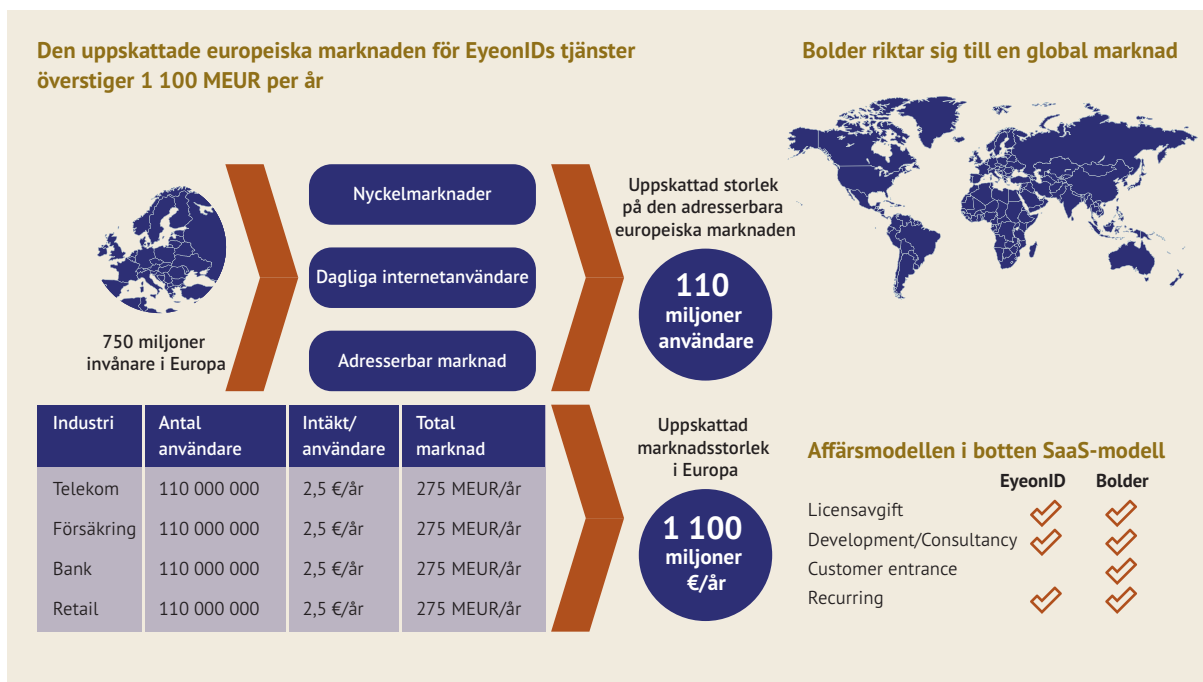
Den uppskattade europeiska marknaden för EyeonIDs tjänster överstiger 1 100 MEUR per år

Bolder riktar sig till en global marknad

750 miljoner invånare i Europa

Nyckelmarknader

Dagliga internetanvändare

Adresserbar marknad

Uppskattad storlek på den adresserbara europeiska marknaden

110 miljoner användare

| Industri | Antal användare | Intäkt/ användare | Total marknad |
|---|---|---|---|
| Telekom | 110 000 000 | 2,5 €/år | 275 MEUR/år |
| Försäkring | 110 000 000 | 2,5 €/år | 275 MEUR/år |
| Bank | 110 000 000 | 2,5 €/år | 275 MEUR/år |
| Retail | 110 000 000 | 2,5 €/år | 275 MEUR/år |

Uppskattad marknadsstorlek i Europa

1 100 miljoner €/år

Affärsmodellen i botten SaaS-modell

| | EyeonID | Bolder |
|---|---|---|
| Licensavgift | ✓ | ✓ |
| Development/Consultancy | ✓ | ✓ |
| Customer entrance | | ✓ |
| Recurring | ✓ | ✓ |